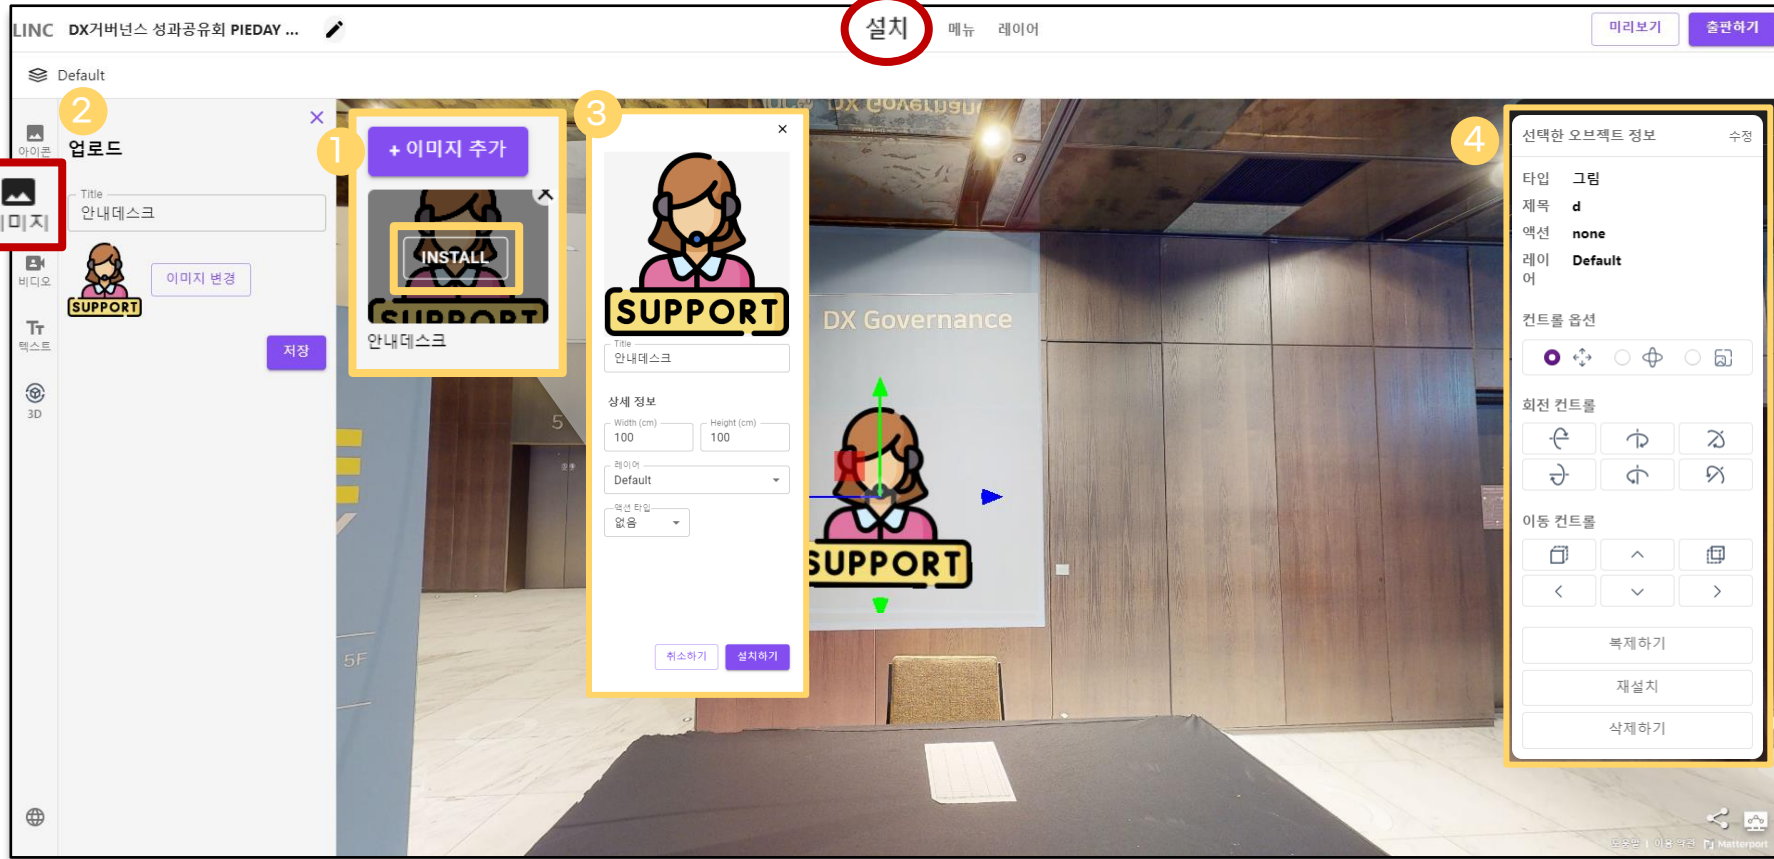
LINC DX거버넌스 성과공유회 PIEDAY ...

설치 메뉴 레이어

미리보기 출판하기

Default

아이콘

이미지

비디오

Tт 텍스트

3D

2

업로드

Title
안내데스크

SUPPORT

이미지 변경

저장

1

+ 이미지 추가

INSTALL

SUPPORT

안내데스크

3

SUPPORT

Title
안내데스크

상세 정보

Width (cm)
100

Height (cm)
100

레이어
Default

액션 타입
없음

취소하기 설치하기

DX Governance

5

5F

SUPPORT

4

선택한 오브젝트 정보 수정

타입 그림
제목 d
액션 none
레이어 Default

컨트롤 옵션

회전 컨트롤

이동 컨트롤

복제하기

재설치

삭제하기

Matterport